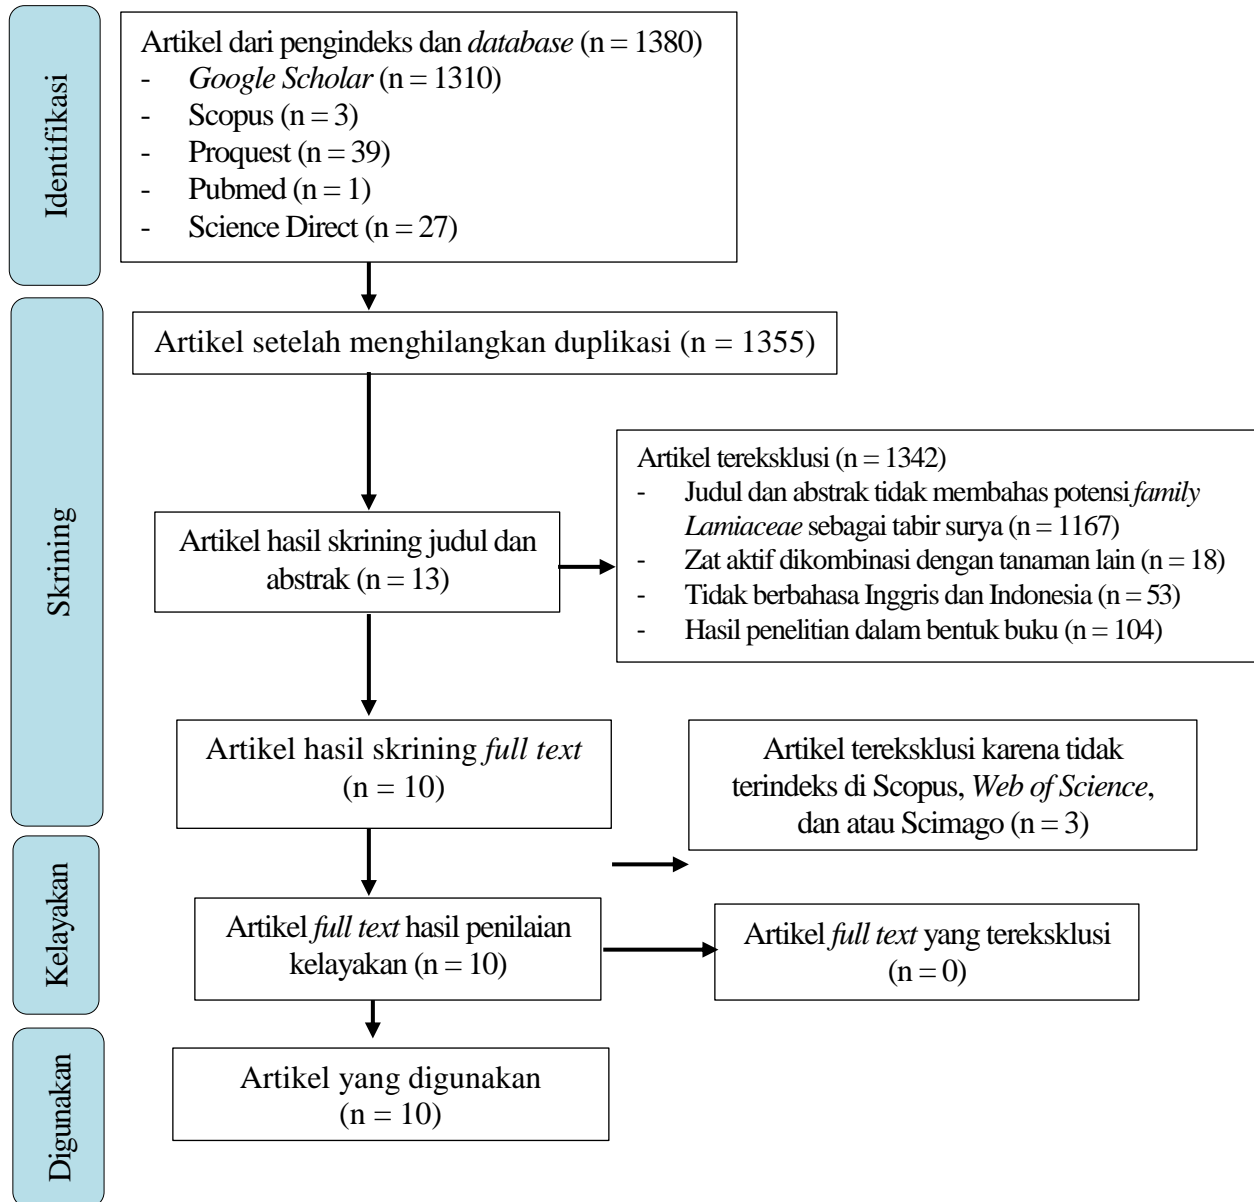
Identifikasi

Artikel dari pengindeks dan *database* (n = 1380)
- *Google Scholar* (n = 1310)
- Scopus (n = 3)
- Proquest (n = 39)
- Pubmed (n = 1)
- Science Direct (n = 27)

Skrining

Artikel setelah menghilangkan duplikasi (n = 1355)

Artikel hasil skrining judul dan abstrak (n = 13)

Artikel tereksklusi (n = 1342)
- Judul dan abstrak tidak membahas potensi *family Lamiaceae* sebagai tabir surya (n = 1167)
- Zat aktif dikombinasi dengan tanaman lain (n = 18)
- Tidak berbahasa Inggris dan Indonesia (n = 53)
- Hasil penelitian dalam bentuk buku (n = 104)

Artikel hasil skrining *full text* (n = 10)

Artikel tereksklusi karena tidak terindeks di Scopus, *Web of Science*, dan atau Scimago (n = 3)

Kelayakan

Artikel *full text* hasil penilaian kelayakan (n = 10)

Artikel *full text* yang tereksklusi (n = 0)

Digunakan

Artikel yang digunakan (n = 10)